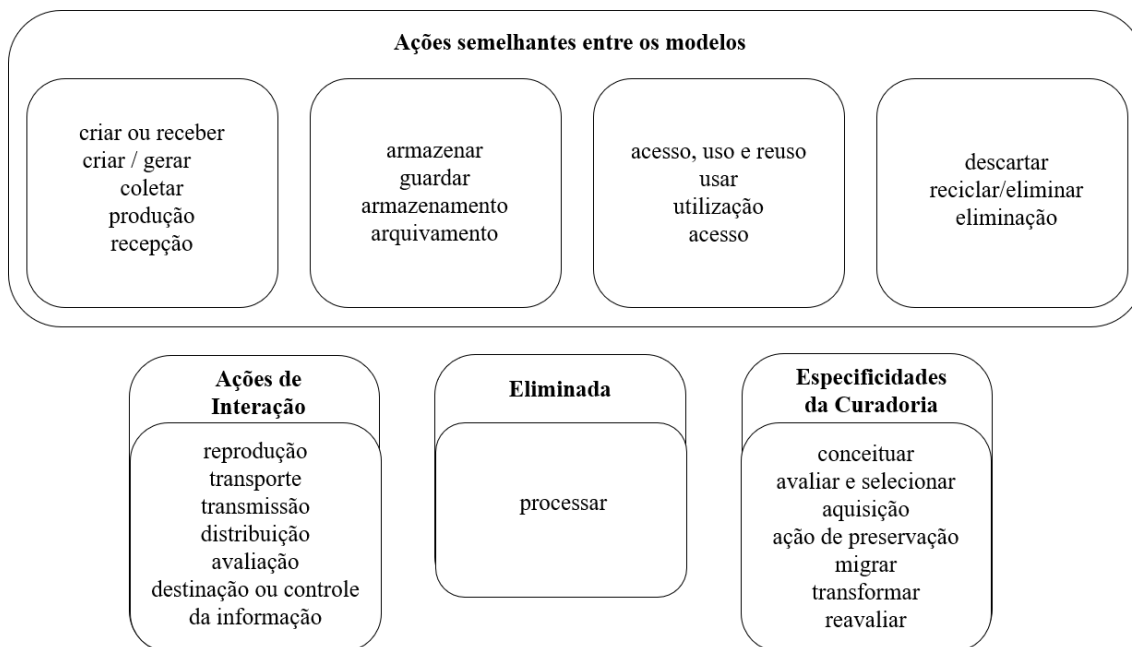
Ações semelhantes entre os modelos

criar ou receber
criar / gerar
coletar
produção
recepção

armazenar
guardar
armazenamento
arquivamento

acesso, uso e reuso
usar
utilização
acesso

descartar
reciclar/eliminar
eliminação

Ações de Interação

reprodução
transporte
transmissão
distribuição
avaliação
destinação ou controle da informação

Eliminada

processar

Especificidades da Curadoria

conceituar
avaliar e selecionar
aquisição
ação de preservação
migrar
transformar
reavaliar